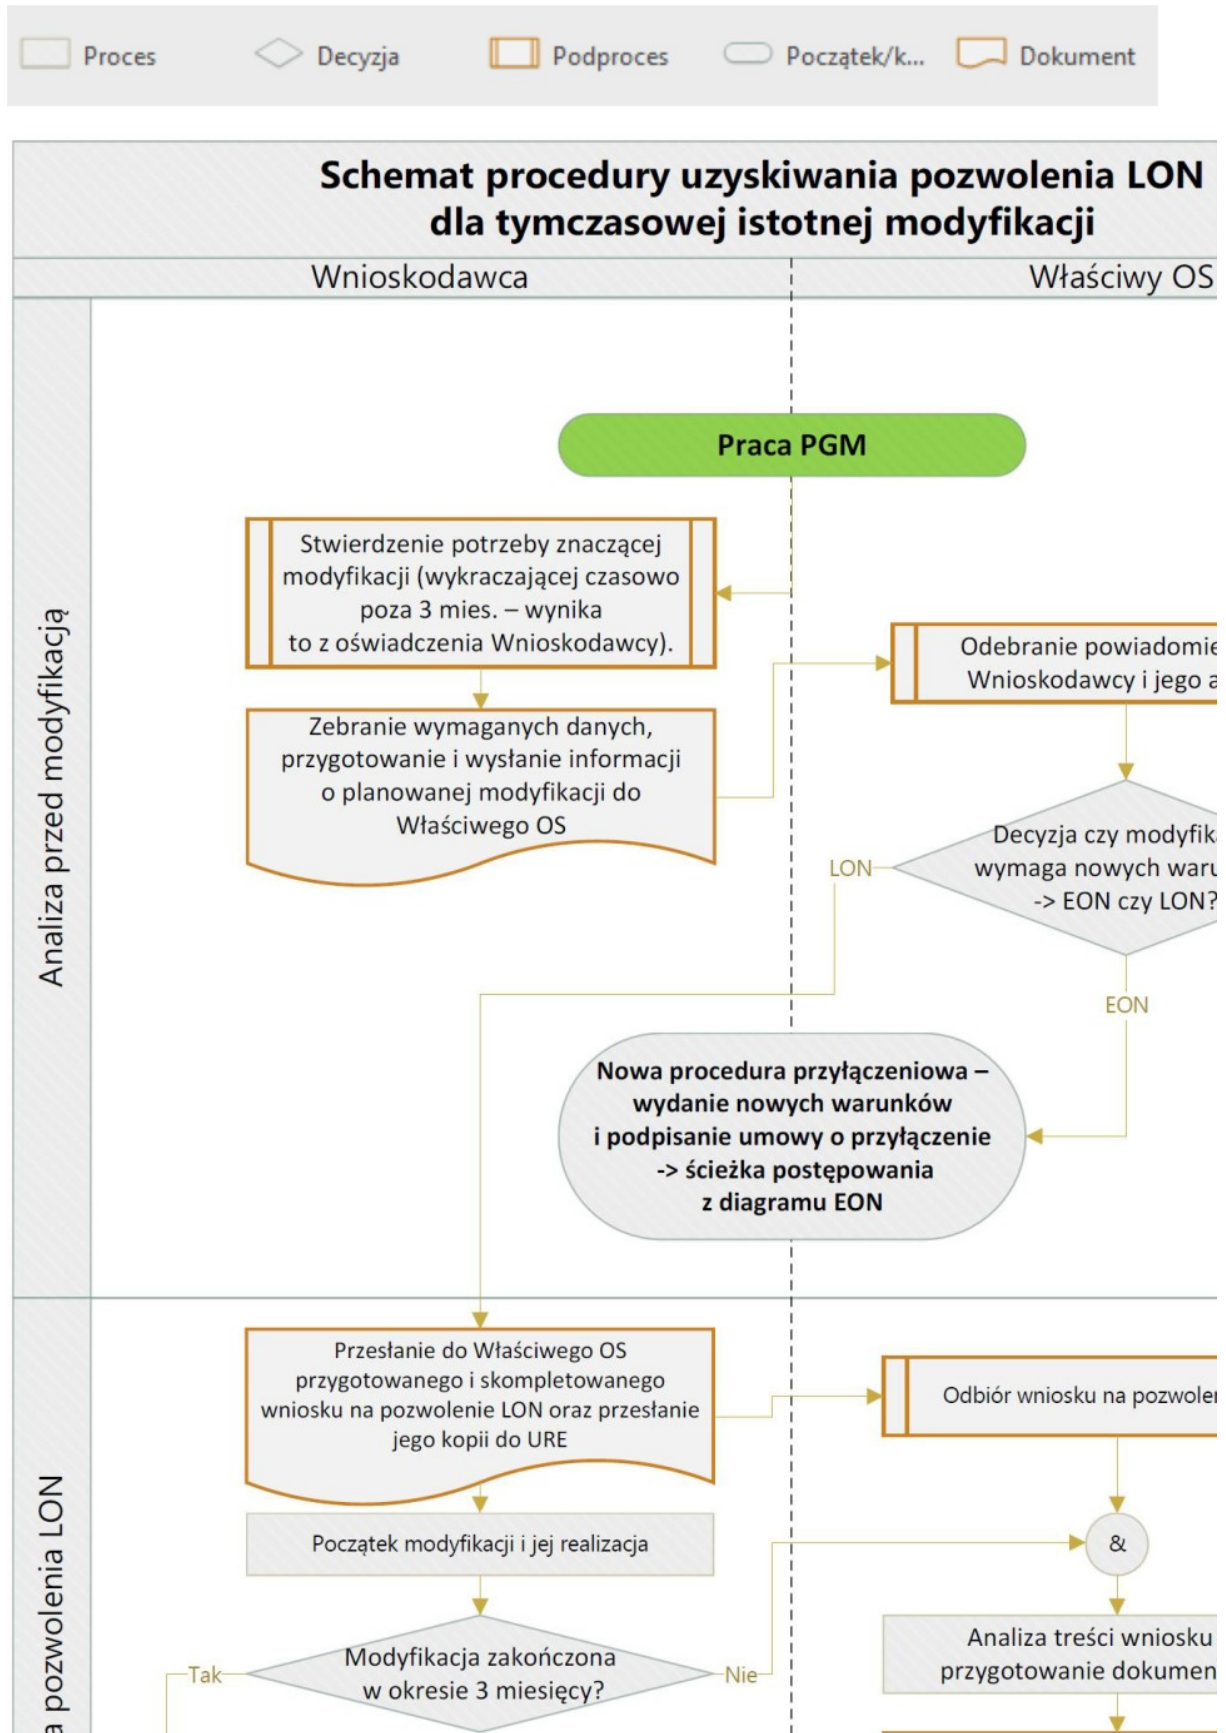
Proces Decyzja Podproces Początek/k... Dokument

Schemat procedury uzyskiwania pozwolenia LON dla tymczasowej istotnej modyfikacji

Wnioskodawca

Właściwy OS

Analiza przed modyfikacją

Praca PGM

Stwierdzenie potrzeby znaczącej modyfikacji (wykraczającej czasowo poza 3 mies. – wynika to z oświadczenia Wnioskodawcy).

Odebranie powiadomie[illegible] Wnioskodawcy i jego a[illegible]

Zebranie wymaganych danych, przygotowanie i wysłanie informacji o planowanej modyfikacji do Właściwego OS

Decyzja czy modyfik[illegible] wymaga nowych waru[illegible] -> EON czy LON?

LON

EON

Nowa procedura przyłączeniowa – wydanie nowych warunków i podpisanie umowy o przyłączenie -> ścieżka postępowania z diagramu EON

a pozwolenia LON

Przesłanie do Właściwego OS przygotowanego i skompletowanego wniosku na pozwolenie LON oraz przesłanie jego kopii do URE

Odbiór wniosku na pozwole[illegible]

Początek modyfikacji i jej realizacja

&

Analiza treści wniosku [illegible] przygotowanie dokumen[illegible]

Tak

Modyfikacja zakończona w okresie 3 miesięcy?

Nie